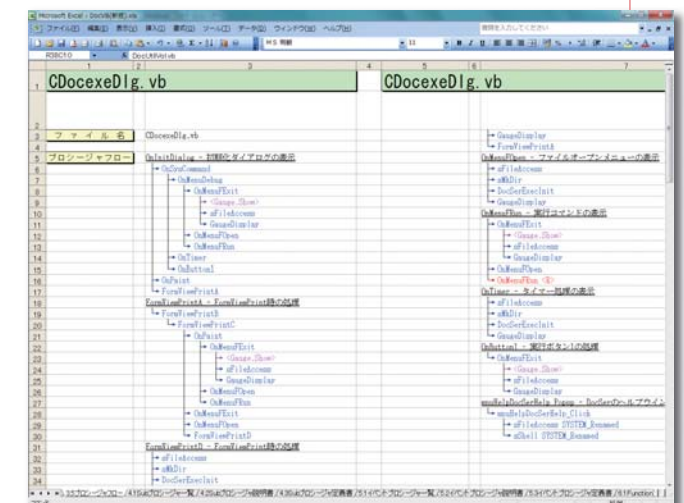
Microsoft Excel - DocVB(新規).xls

ファイル(F) 編集(E) 表示(V) 挿入(I) 書式(O) ツール(T) データ(D) ウィンドウ(W) ヘルプ(H)

質問を入力してください

MS 明朝

11

R38C10

DocUtlNet.vb

CDocexeDlg.vb

CDocexeDlg.vb

ファイル名 CDocexeDlg.vb

プロシージャフロー OnInitDialog - 初期化ダイアログの表示

OnSysCommand

OnMenuDebug

OnMenuFExit

(Gauge_Show)

mFileAccess

GaugeDisplay

OnMenuFOpen

OnMenuFRun

OnTimer

OnButton1

OnPaint

FormViewPrintA

FormViewPrintA - FormViewPrint時の処理

FormViewPrintB

FormViewPrintC

OnPaint

OnMenuFExit

(Gauge_Show)

mFileAccess

GaugeDisplay

OnMenuFOpen

OnMenuFRun

OnMenuFExit

OnMenuFOpen

FormViewPrintD

FormViewPrintD - FormViewPrint時の処理

mFileAccess

mMkDir

DocSerExeclnit

GaugeDisplay

FormViewPrintA

OnMenuFOpen - ファイルオープンメニューの表示

mFileAccess

mMkDir

DocSerExeclnit

GaugeDisplay

OnMenuFRun - 実行コマンドの表示

OnMenuFExit

(Gauge_Show)

mFileAccess

GaugeDisplay

OnMenuFOpen

OnMenuFRun (R)

OnTimer - タイマー処理の表示

mFileAccess

mMkDir

DocSerExeclnit

GaugeDisplay

OnButton1 - 実行ボタン1の処理

OnMenuFExit

(Gauge_Show)

mFileAccess

GaugeDisplay

mnuHelpDocSerHelp_Popup - DocSerのヘルプウィ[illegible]

mnuHelpDocSerHelp_Click

mFileAccess SYSTEM_Renamed

mShell SYSTEM_Renamed

3.3プロシージャフロー / 4.1Subプロシージャ一覧 / 4.2Subプロシージャ説明書 / 4.3Subプロシージャ定義書 / 5.1イベントプロシージャ一覧 / 5.2イベントプロシージャ説明書 / 5.3イベントプロシージャ定義書 / 6.1Function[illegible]